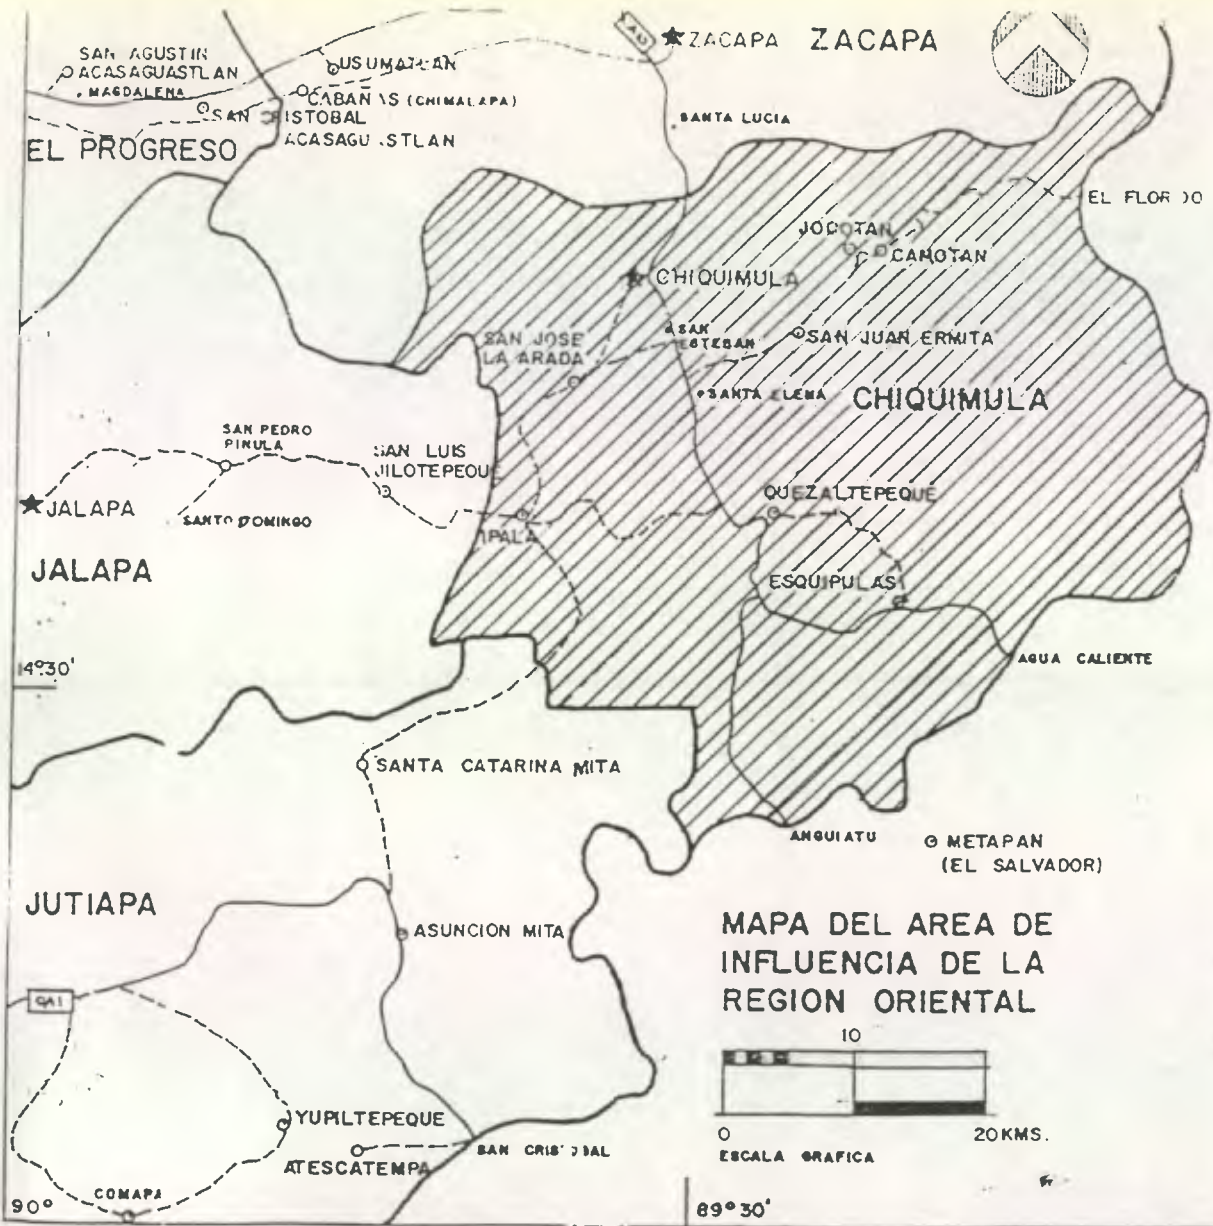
SAN AGUSTIN
ACASAGUASTLAN
MAGDALENA
USUMATLAN
CABANAS (CHIMALAPA)
SAN CRISTOBAL
ACASAGUASTLAN
EL PROGRESO
CA9
ZACAPA
ZACAPA
SANTA LUCIA
EL FLORIDO
JOCOTAN
CAMOTAN
CHIQUIMULA
SAN JOSE
LA ARADA
SAN ESTEBAN
SAN JUAN ERMITA
SANTA ELENA
CHIQUIMULA
SAN PEDRO
PINULA
SAN LUIS
JILOTEPEQUE
JALAPA
SANTO DOMINGO
IPALA
QUEZALTEPEQUE
JALAPA
ESQUIPULAS
AGUA CALIENTE
14°30'
SANTA CATARINA MITA
ANGUIATU
METAPAN
(EL SALVADOR)
JUTIAPA
ASUNCION MITA
MAPA DEL AREA DE
INFLUENCIA DE LA
REGION ORIENTAL
CA1
10
YUPILTEPEQUE
ATESCATEMPA
SAN CRISTOBAL
0
20KMS.
ESCALA GRAFICA
COMAPA
90°
89°30'